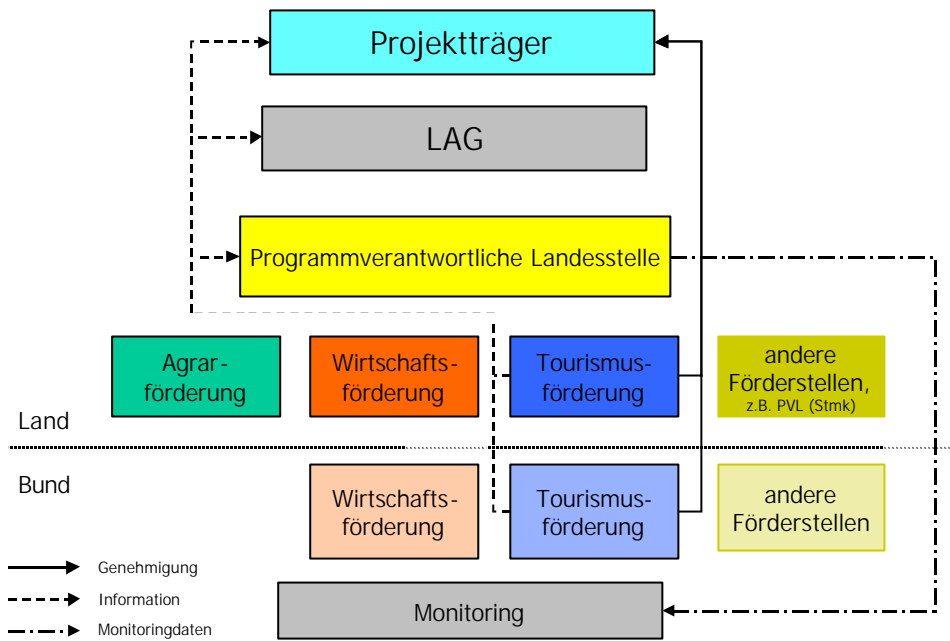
Projektträger

LAG

Programmverantwortliche Landesstelle

Agrarförderung

Wirtschaftsförderung

Tourismusförderung

andere Förderstellen, z.B. PVL (Stmk)

Land

Bund

Wirtschaftsförderung

Tourismusförderung

andere Förderstellen

Genehmigung

Information

Monitoringdaten

Monitoring